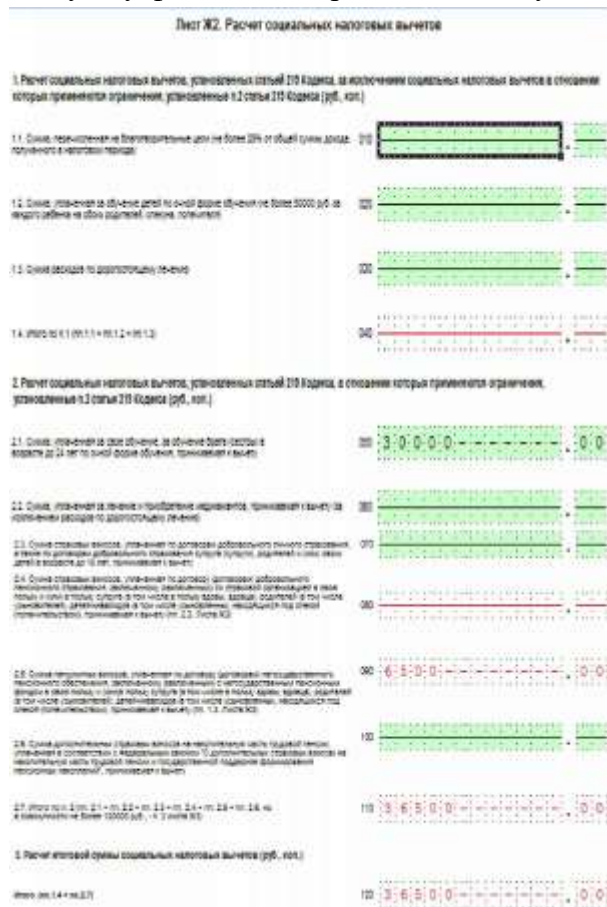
Лист Ж2. Расчет социальных налоговых вычетов

1. Расчет социальных налоговых вычетов, установленных статьей 219 Кодекса, за исключением социальных налоговых вычетов в отношении которых применяются ограничения, установленные п.2 статьи 219 Кодекса (руб., коп.)

1.1. Сумма, перечисленная на благотворительные цели (не более 25% от общей суммы дохода, полученного в налоговом периоде) 010 .

1.2. Сумма, уплаченная за обучение детей по очной форме обучения (не более 50000 руб. на каждого ребенка на обоих родителей, опекуна, попечителя) 020 .

1.3. Сумма расходов по дорогостоящему лечению 030 .

1.4. Итого по п.1 (стр.1.1 + стр.1.2 + стр.1.3) 040 .

2. Расчет социальных налоговых вычетов, установленных статьей 219 Кодекса, в отношении которых применяются ограничения, установленные п.2 статьи 219 Кодекса (руб., коп.)

2.1. Сумма, уплаченная за свое обучение, за обучение брата (сестры) в возрасте до 24 лет по очной форме обучения, принимаемая к вычету 050 30000 . 00

2.2. Сумма, уплаченная за лечение и приобретение медикаментов, принимаемая к вычету (за исключением расходов по дорогостоящему лечению) 060 .

2.3. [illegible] 070 .

2.4. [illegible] 080 .

2.5. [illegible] 090 6500 . 00

2.6. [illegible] 100 .

2.7. Итого по п.2 (стр. 2.1 + стр. 2.2 + стр. 2.3 + стр. 2.4 + стр. 2.5 + стр. 2.6, но в совокупности не более 120000 руб. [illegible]) 110 36500 . 00

3. Расчет итоговой суммы социальных налоговых вычетов (руб., коп.)

Итого (стр.1.4 + стр.2.7) 120 36500 . 00